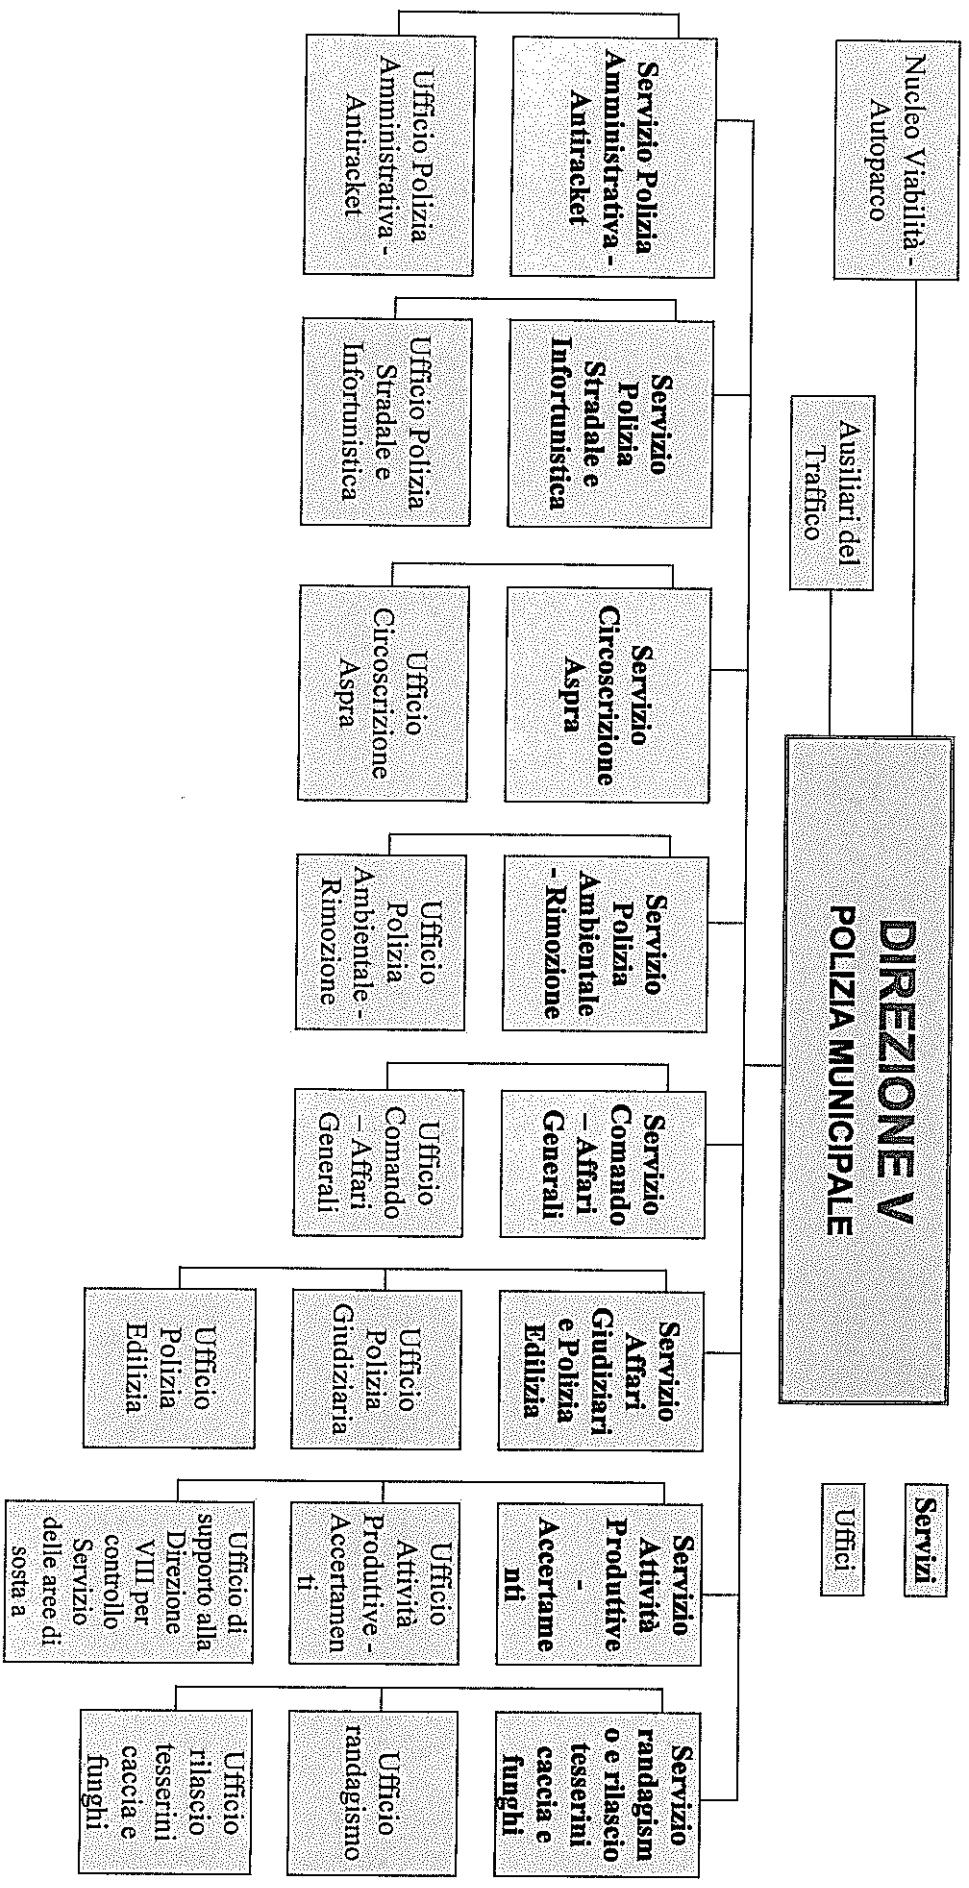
DIREZIONE V
POLIZIA MUNICIPALE

Nucleo Viabilità - Autoparco

Ausiliari del Traffico

Servizi

Uffici

Servizio Polizia Amministrativa - Antiracket

Ufficio Polizia Amministrativa - Antiracket

Servizio Polizia Stradale e Infortunistica

Ufficio Polizia Stradale e Infortunistica

Servizio Circoscrizione Aspra

Ufficio Circoscrizione Aspra

Servizio Polizia Ambientale - Rimozione

Ufficio Polizia Ambientale - Rimozione

Servizio Comando - Affari Generali

Ufficio Comando - Affari Generali

Servizio Affari Giudiziari e Polizia Edilizia

Ufficio Polizia Giudiziaria

Ufficio Polizia Edilizia

Servizio Attività Produttive - Accertamenti

Ufficio Attività Produttive - Accertamenti

Ufficio di supporto alla Direzione VIII per controllo Servizio delle aree di sosta a

Servizio randagismo e rilascio tesserini caccia e funghi

Ufficio randagismo

Ufficio rilascio tesserini caccia e funghi